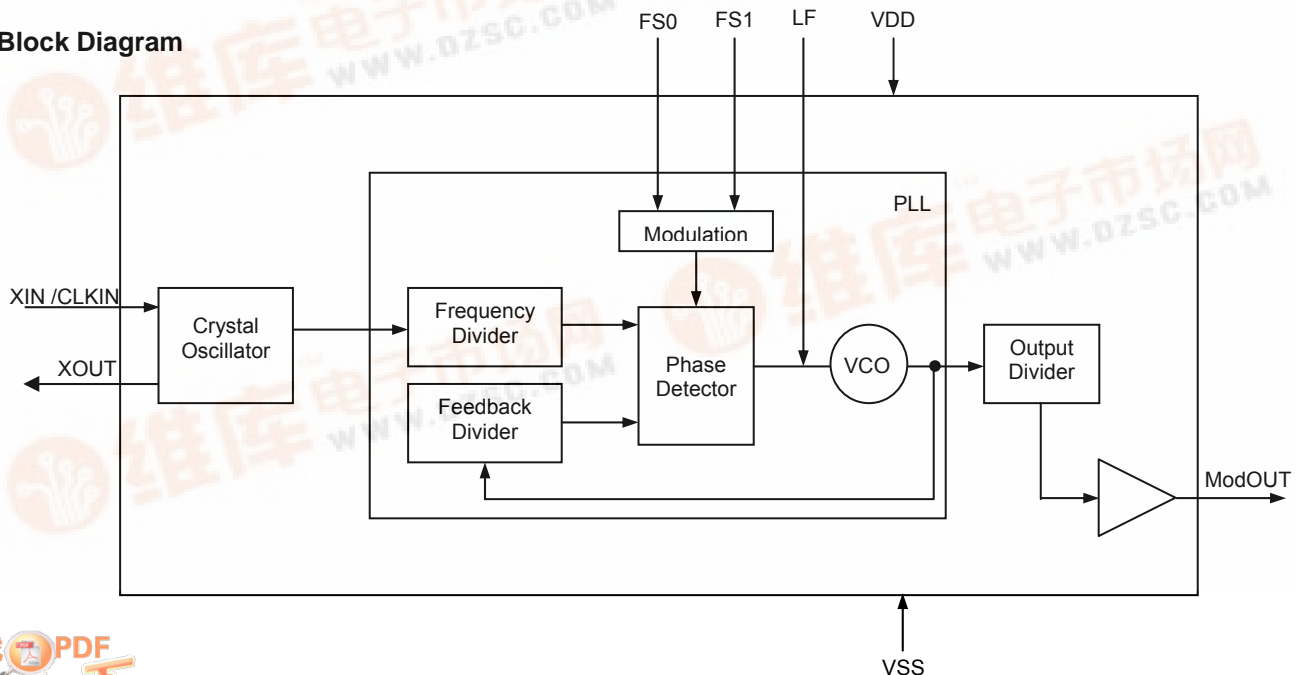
Block Diagram

FS0 FS1 LF VDD

PLL

Modulation

XIN /CLKIN

Crystal Oscillator

XOUT

Frequency Divider

Feedback Divider

Phase Detector

VCO

Output Divider

ModOUT

VSS

维库电子市场网 WWW.DZSC.COM

PDF